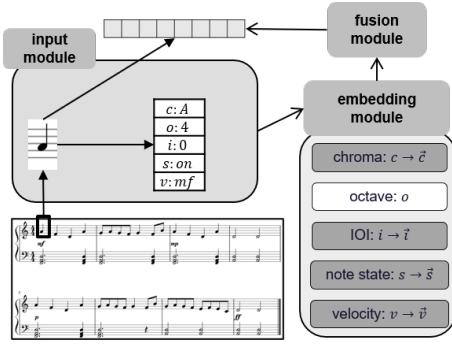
fusion module

input module

embedding module

$c: A$
$o: 4$
$i: 0$
$s: on$
$v: mf$

chroma: $c \rightarrow \vec{c}$

octave: $o$

IOI: $i \rightarrow \vec{i}$

note state: $s \rightarrow \vec{s}$

velocity: $v \rightarrow \vec{v}$

mf

mp

ff

p

ff